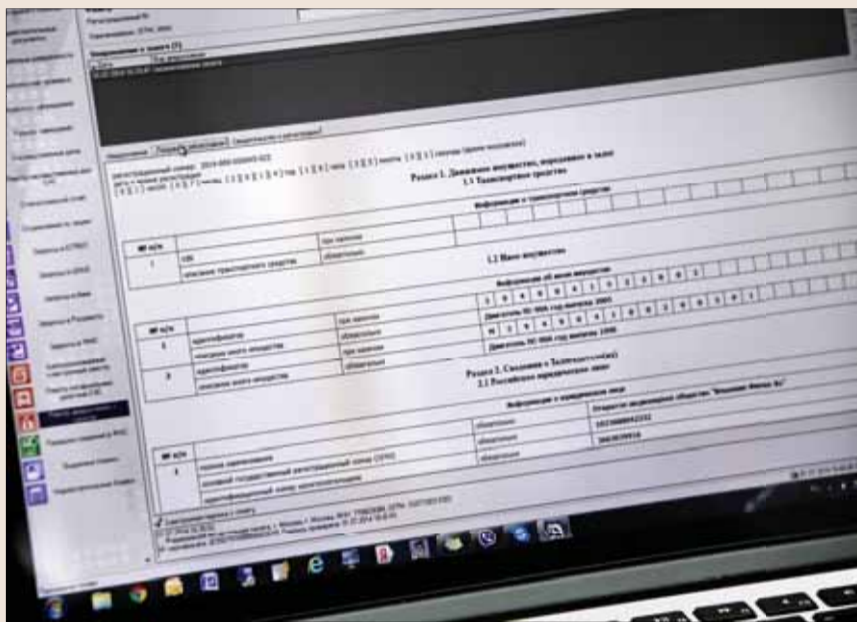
Раздел 1. Движимое имущество, передаваемое в залог
1.1 Транспортные средства

Информация о транспортном средстве

| № п/п | | | |
|---|---|---|---|
| 1 | VIN | при наличии | |
| | описание транспортного средства | обязательно | |

1.2 Иное имущество

Информация об ином имуществе

| № п/п | | | |
|---|---|---|---|
| 1 | идентификатор | при наличии | |
| | описание иного имущества | обязательно | Двигатель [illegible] |
| 2 | идентификатор | при наличии | |
| | описание иного имущества | обязательно | Двигатель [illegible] |

Раздел 2. Сведения о Залогодателе(ях)
2.1 Российское юридическое лицо

Информация о юридическом лице

| № п/п | | | |
|---|---|---|---|
| 1 | полное наименование | обязательно | Открытое акционерное общество "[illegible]" |
| | основной государственный регистрационный номер (ОГРН) | обязательно | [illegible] |
| | идентификационный номер налогоплательщика | обязательно | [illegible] |